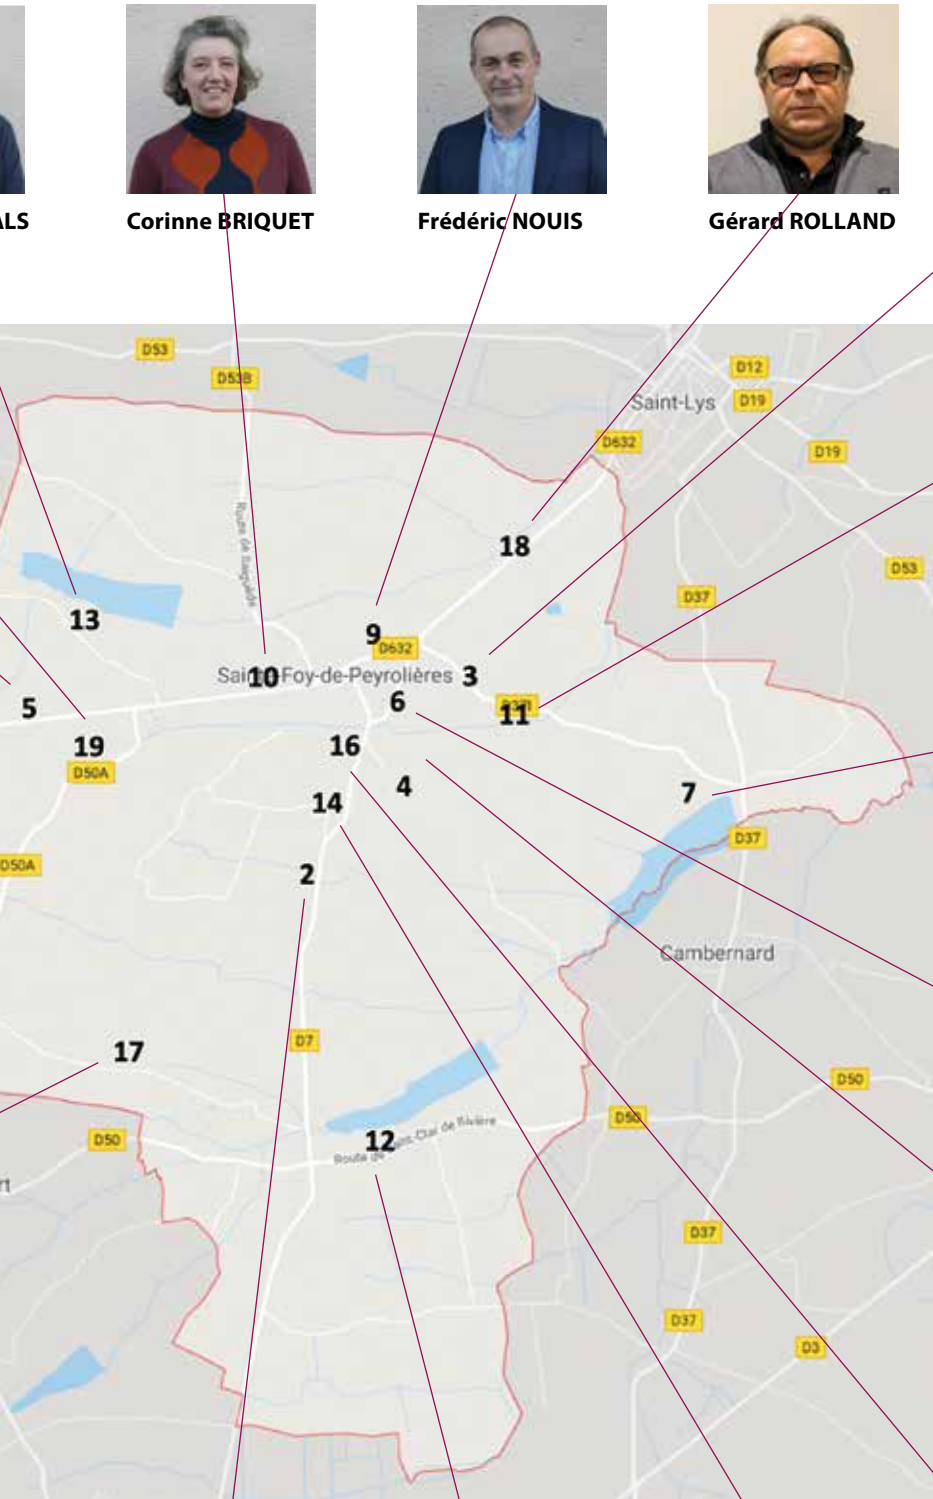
ALS

Corinne BRIQUET

Frédéric NOUIS

Gérard ROLLAND

D53
D53B
D12
Saint-Lys
D19
D632
D19
Route de Saiguède
18
D53
D37
13
9
D632
Sai 10 Foy-de-Peyrolières
3
5
6
11
19
D50A
16
4
7
14
D37
D50A
2
Cambernard
17
D7
D50
D50
Route de Saint-Clar de Rivière
12
D50
rt
D37
D37
D3